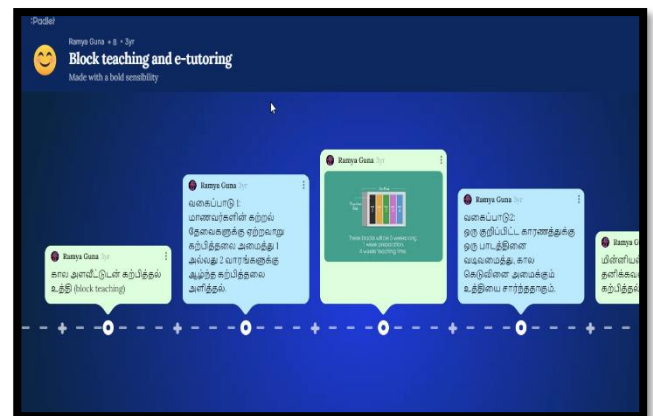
Padlet

Ramya Guna + 8 • 3yr

Block teaching and e-tutoring

Made with a bold sensibility

Ramya Guna 3yr

கால அளவீட்டுடன் கற்பித்தல் உத்தி (block teaching)

Ramya Guna 3yr

வகைப்பாடு 1: மாணவர்களின் கற்றல் தேவைகளுக்கு ஏற்றவாறு கற்பித்தலை அமைத்து 1 அல்லது 2 வாரங்களுக்கு ஆழ்ந்த கற்பித்தலை அளித்தல்.

Ramya Guna 3yr

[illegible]

These blocks will be 2 weeks long. 1 week preparation. 4 weeks teaching time.

Ramya Guna 3yr

வகைப்பாடு2: ஒரு குறிப்பிட்ட காரணத்துக்கு ஒரு பாடத்தினை வடிவமைத்து, கால செடுவினை அமைக்கும் உத்தியை சார்ந்ததாகும்.

Ramya G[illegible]

மின்னியல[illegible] தனிக்கவ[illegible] கற்பித்த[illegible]